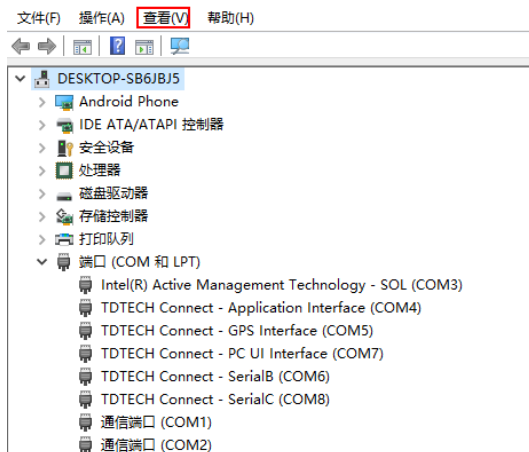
文件(F) 操作(A) 查看(V) 帮助(H)

DESKTOP-SB6JBJ5
Android Phone
IDE ATA/ATAPI 控制器
安全设备
处理器
磁盘驱动器
存储控制器
打印队列
端口 (COM 和 LPT)
Intel(R) Active Management Technology - SOL (COM3)
TDTECH Connect - Application Interface (COM4)
TDTECH Connect - GPS Interface (COM5)
TDTECH Connect - PC UI Interface (COM7)
TDTECH Connect - SerialB (COM6)
TDTECH Connect - SerialC (COM8)
通信端口 (COM1)
通信端口 (COM2)